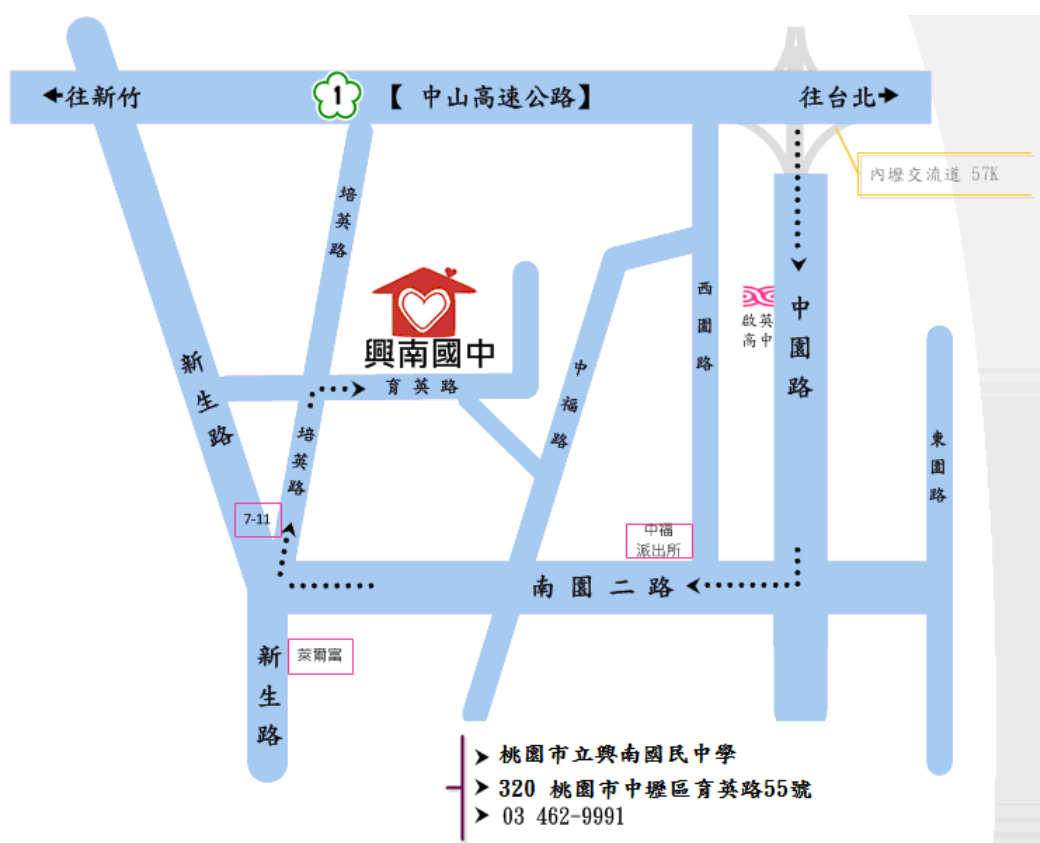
←往新竹
1
【 中山高速公路】
往台北→
內壢交流道 57K
培英路
興南國中
育英路
新生路
培英路
7-11
中福路
西園路
啟英高中
中園路
東園路
中福派出所
南園二路
新生路
萊爾富
➤ 桃園市立興南國民中學
➤ 320 桃園市中壢區育英路55號
➤ 03 462-9991